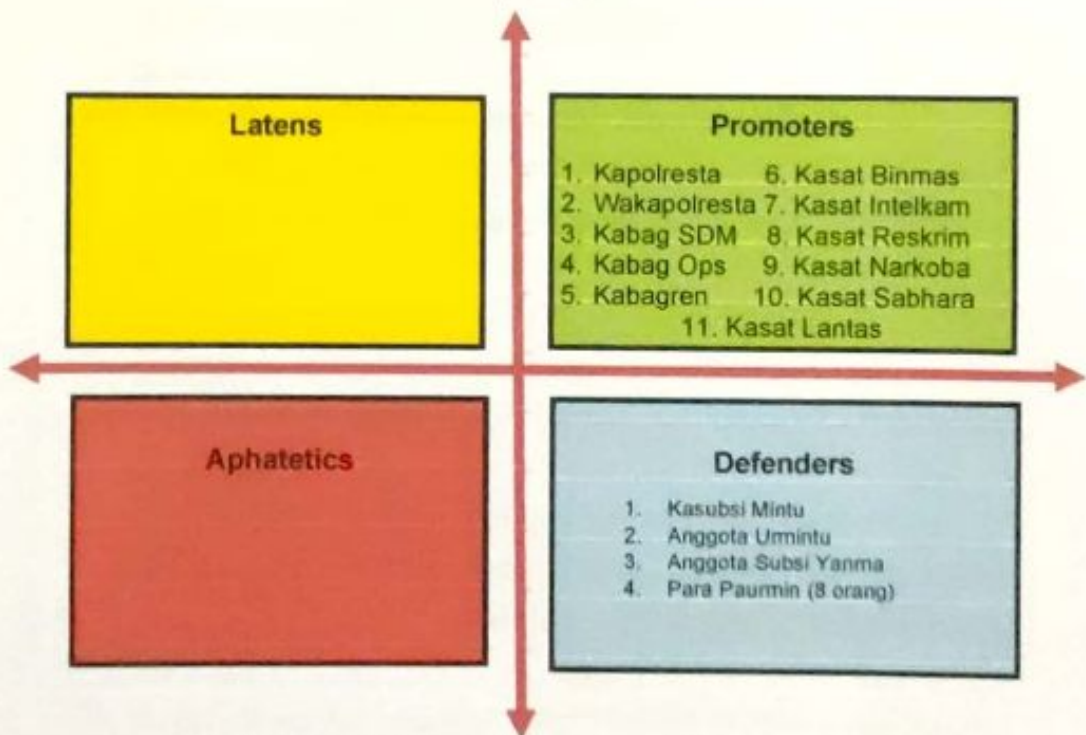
Latens

Promoters

1. Kapolresta
2. Wakapolresta
3. Kabag SDM
4. Kabag Ops
5. Kabagren
6. Kasat Binmas
7. Kasat Intelkam
8. Kasat Reskrim
9. Kasat Narkoba
10. Kasat Sabhara
11. Kasat Lantas

Aphatetics

Defenders

1. Kasubsi Mintu
2. Anggota Urmintu
3. Anggota Subsi Yanma
4. Para Paurmin (8 orang)